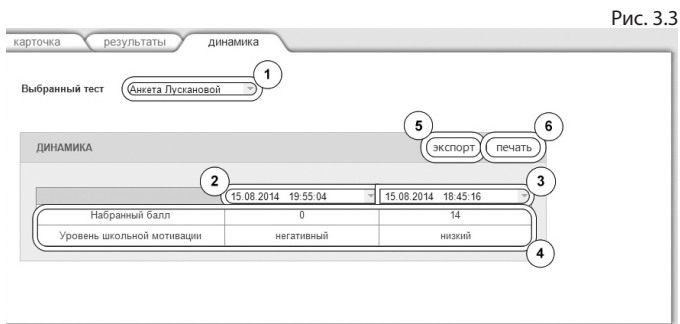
Рис. 3.3

карточка | результаты | динамика

Выбранный тест Анкета Лускановой 1

ДИНАМИКА 5 экспорт 6 печать

2 3

| | 15.08.2014 19:55:04 | 15.08.2014 18:45:16 |
|---|---|---|
| Набранный балл | 0 | 14 |
| Уровень школьной мотивации | негативный | низкий |

4